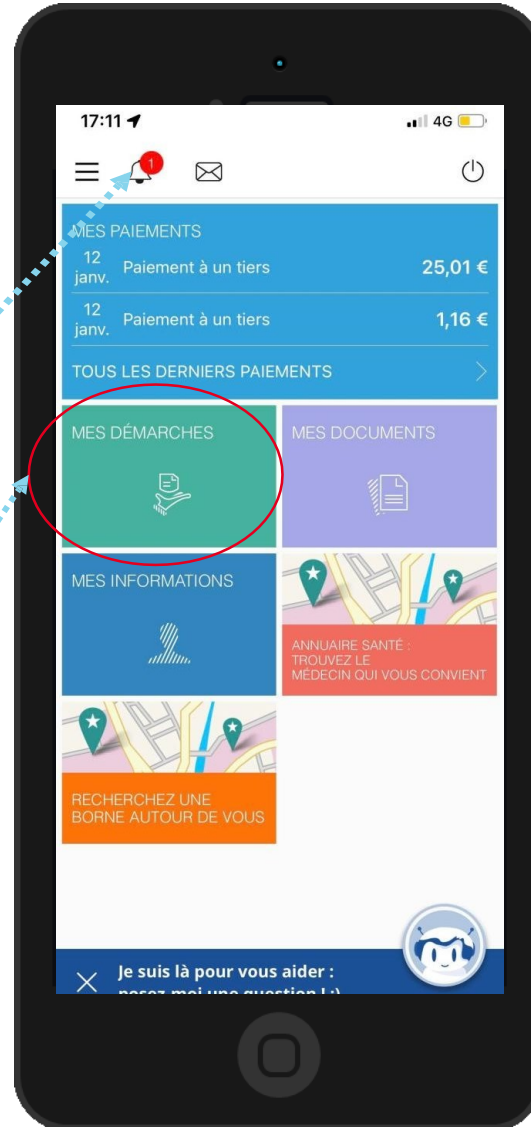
17:11 4G

1

MES PAIEMENTS

12 janv. Paiement à un tiers 25,01 €

12 janv. Paiement à un tiers 1,16 €

TOUS LES DERNIERS PAIEMENTS

MES DÉMARCHES

MES DOCUMENTS

MES INFORMATIONS

ANNUAIRE SANTÉ : TROUVEZ LE MÉDECIN QUI VOUS CONVIENT

RECHERCHEZ UNE BORNE AUTOUR DE VOUS

Je suis là pour vous aider : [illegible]